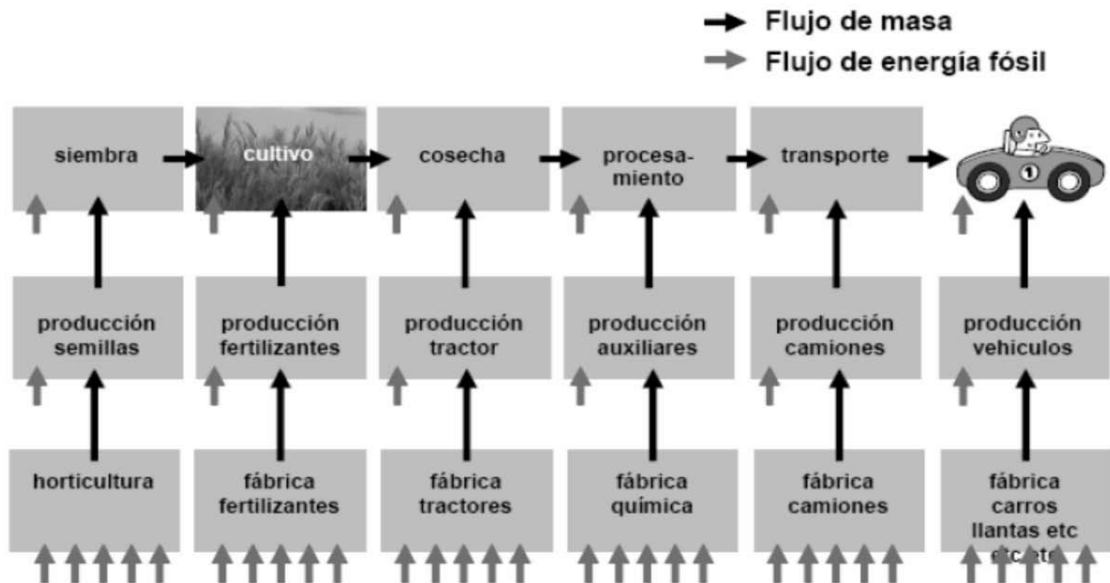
Flujo de masa
Flujo de energía fósil

siembra
cultivo
cosecha
procesamiento
transporte
1

producción semillas
producción fertilizantes
producción tractor
producción auxiliares
producción camiones
producción vehiculos

horticultura
fábrica fertilizantes
fábrica tractores
fábrica química
fábrica camiones
fábrica carros llantas etc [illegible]